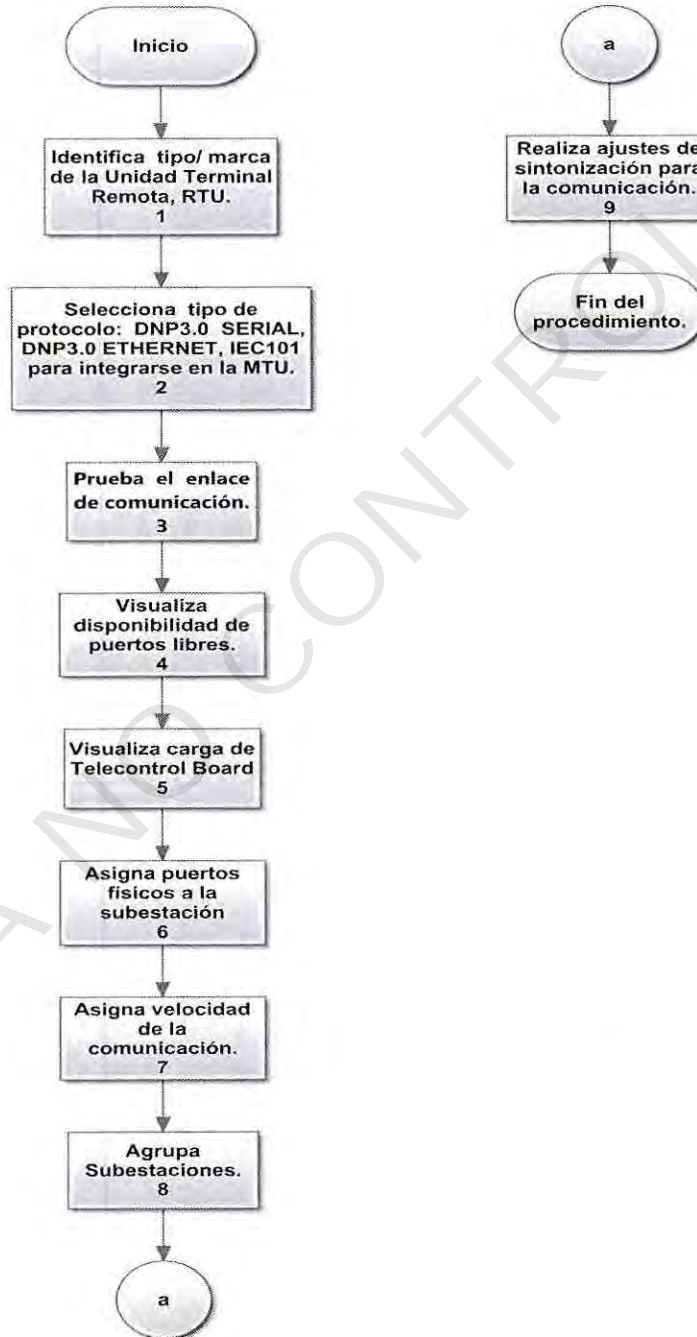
Inicio

Identifica tipo/ marca de la Unidad Terminal Remota, RTU.
1

Selecciona tipo de protocolo: DNP3.0 SERIAL, DNP3.0 ETHERNET, IEC101 para integrarse en la MTU.
2

Prueba el enlace de comunicación.
3

Visualiza disponibilidad de puertos libres.
4

Visualiza carga de Telecontrol Board
5

Asigna puertos físicos a la subestación
6

Asigna velocidad de la comunicación.
7

Agrupa Subestaciones.
8

a

a

Realiza ajustes de sintonización para la comunicación.
9

Fin del procedimiento.

NO CONTROL